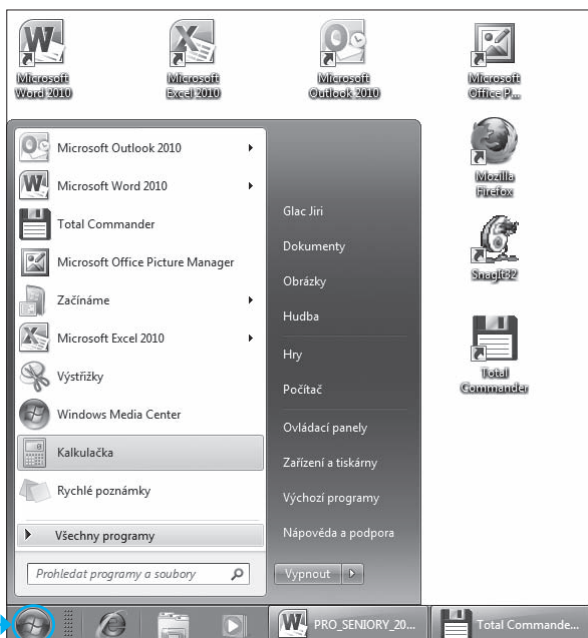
Microsoft Word 2010
Microsoft Excel 2010
Microsoft Outlook 2010
Microsoft Office P...
Mozilla Firefox
SnagIt32
Total Commander

Microsoft Outlook 2010
Microsoft Word 2010
Total Commander
Microsoft Office Picture Manager
Začínáme
Microsoft Excel 2010
Výstřižky
Windows Media Center
Kalkulačka
Rychlé poznámky
Všechny programy
Prohledat programy a soubory

Glac Jiri
Dokumenty
Obrázky
Hudba
Hry
Počítač
Ovládací panely
Zařízení a tiskárny
Výchozí programy
Nápověda a podpora
Vypnout

PRO_SENIORY_20...
Total Commande...